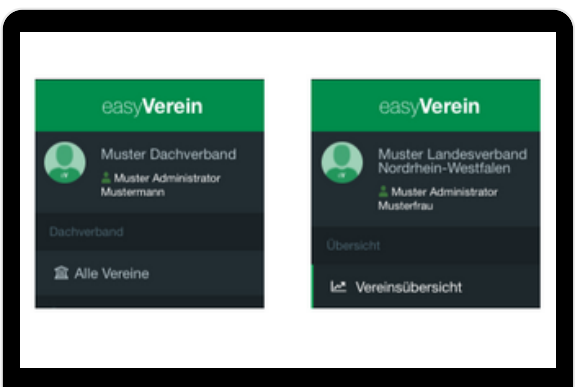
easyVerein

Muster Dachverband

Muster Administrator Mustermann

Dachverband

Alle Vereine

easyVerein

Muster Landesverband Nordrhein-Westfalen

Muster Administrator Musterfrau

Übersicht

Vereinsübersicht